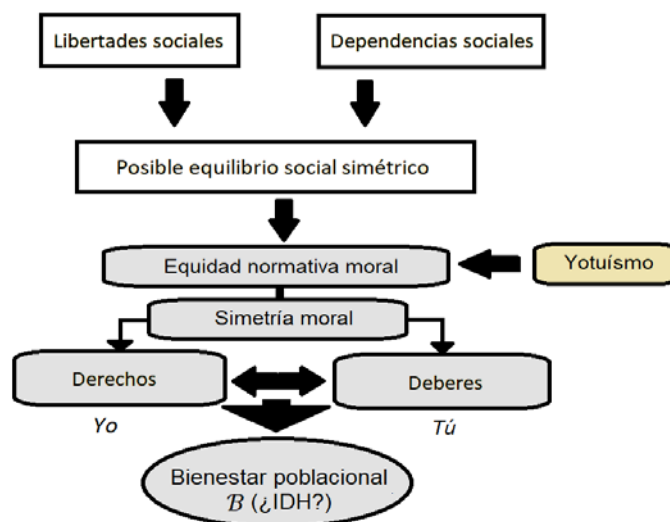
Libertades sociales

Dependencias sociales

Posible equilibrio social simétrico

Equidad normativa moral

Yotuísmo

Simetría moral

Derechos

Deberes

*Yo*

*Tú*

Bienestar poblacional
$\mathcal{B}$ (¿IDH?)